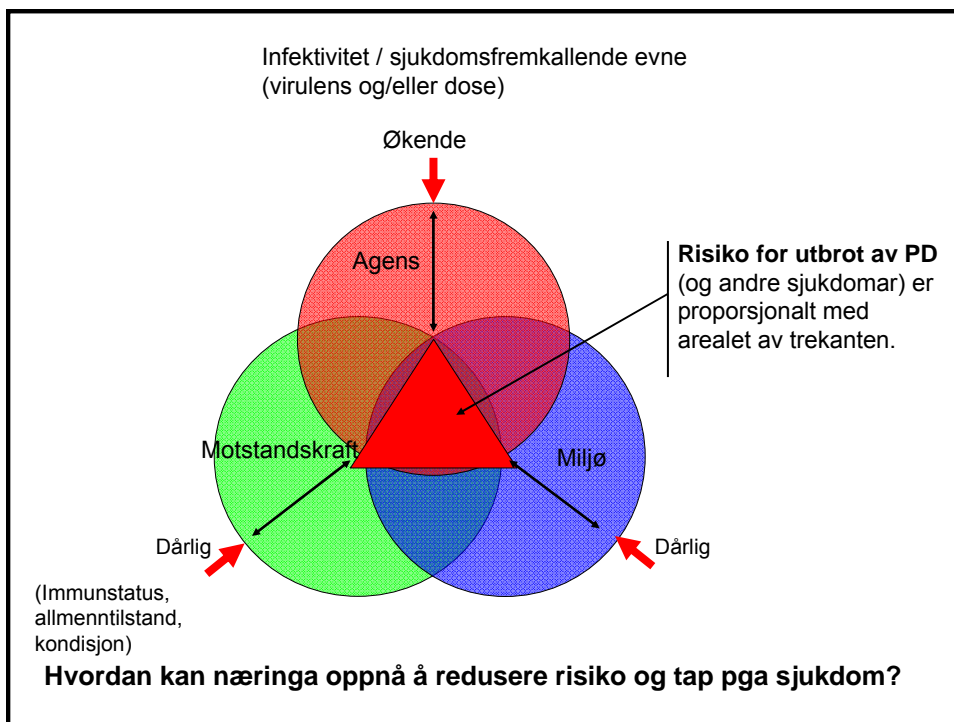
Infektivitet / sjukdomsfremkallende evne
(virulens og/eller dose)

Økende

Agens

Risiko for utbrot av PD (og andre sjukdomar) er proporsjonalt med arealet av trekanten.

Motstandskraft

Miljø

Dårlig

Dårlig

(Immunstatus, allmenntilstand, kondisjon)

Hvordan kan næringa oppnå å redusere risiko og tap pga sjukdom?